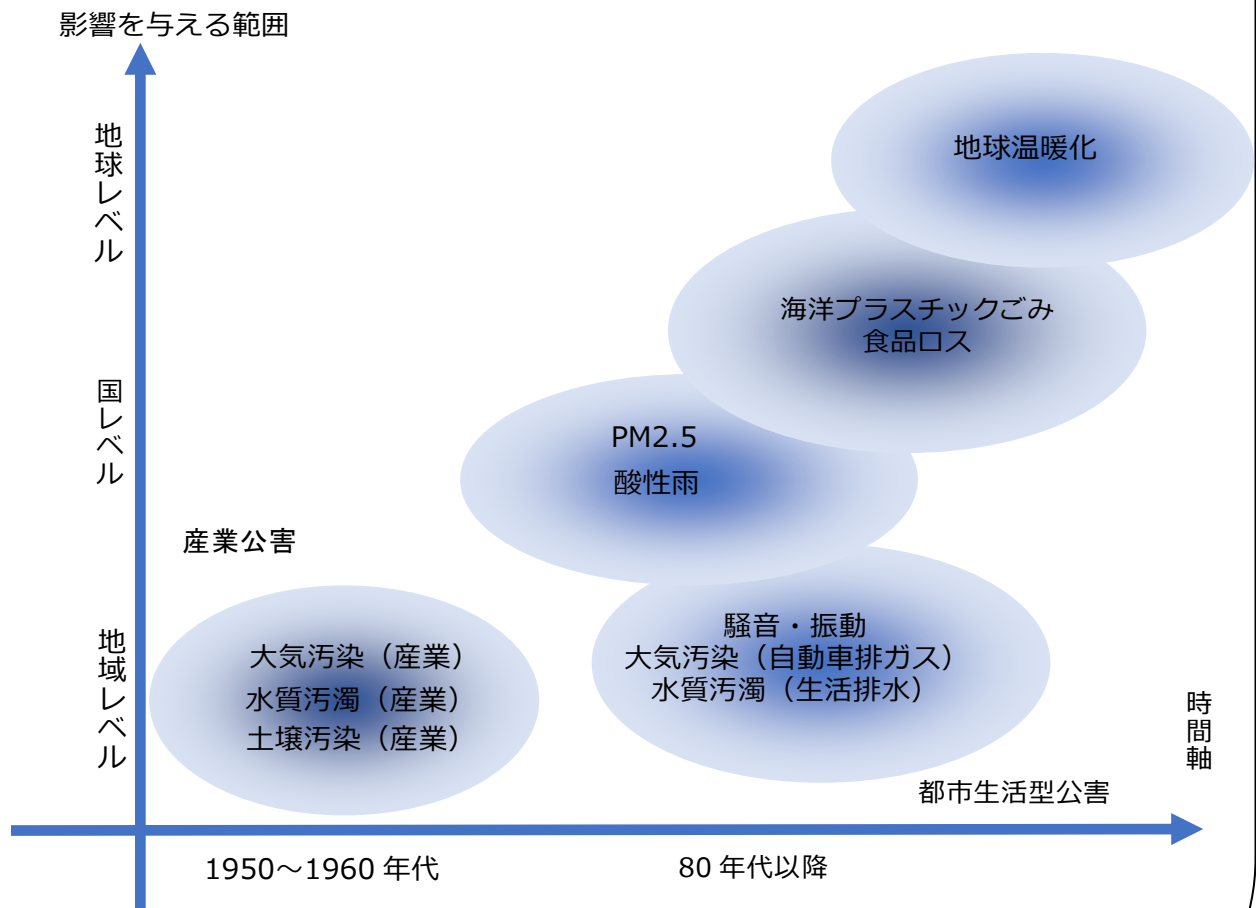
影響を与える範囲

地球レベル

国レベル

地域レベル

地球温暖化

海洋プラスチックごみ
食品ロス

PM2.5
酸性雨

産業公害

大気汚染（産業）
水質汚濁（産業）
土壌汚染（産業）

騒音・振動
大気汚染（自動車排ガス）
水質汚濁（生活排水）

時間軸

都市生活型公害

1950～1960 年代

80 年代以降